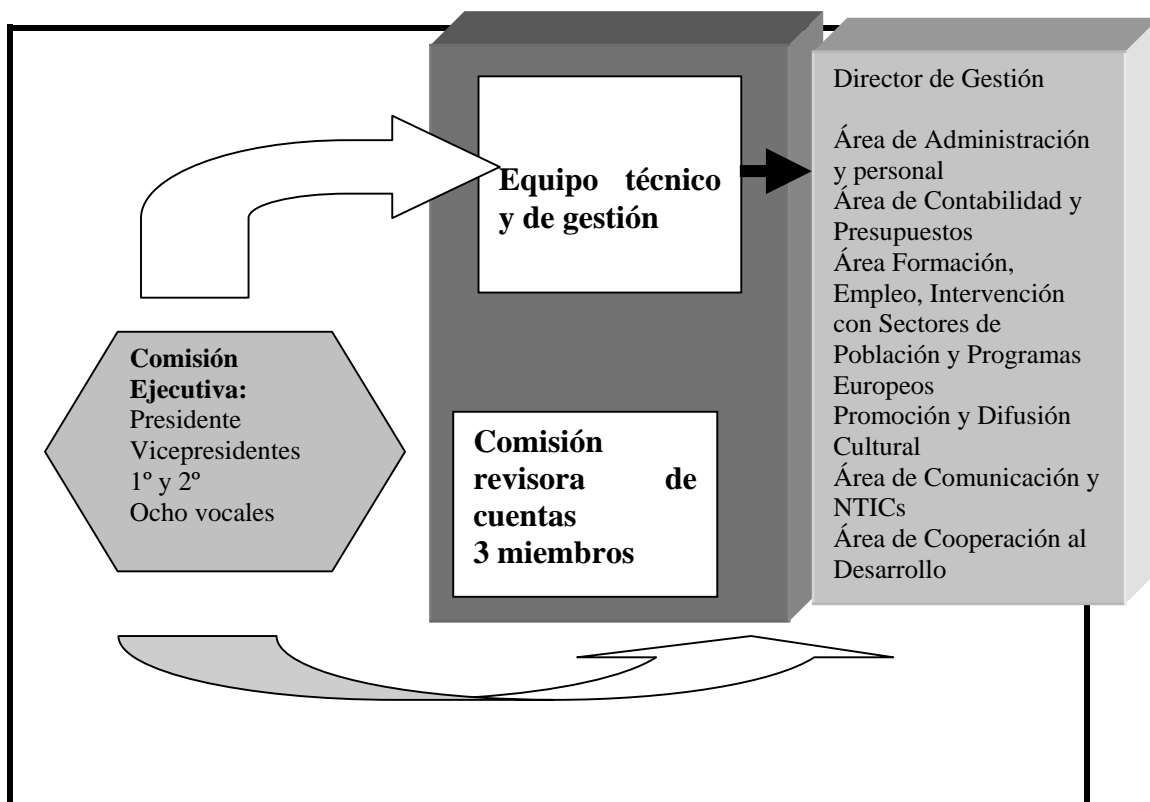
Comisión Ejecutiva:
Presidente
Vicepresidentes 1º y 2º
Ocho vocales

Equipo técnico y de gestión

Comisión revisora de cuentas
3 miembros

Director de Gestión

Área de Administración y personal
Área de Contabilidad y Presupuestos
Área Formación, Empleo, Intervención con Sectores de Población y Programas Europeos
Promoción y Difusión Cultural
Área de Comunicación y NTICs
Área de Cooperación al Desarrollo